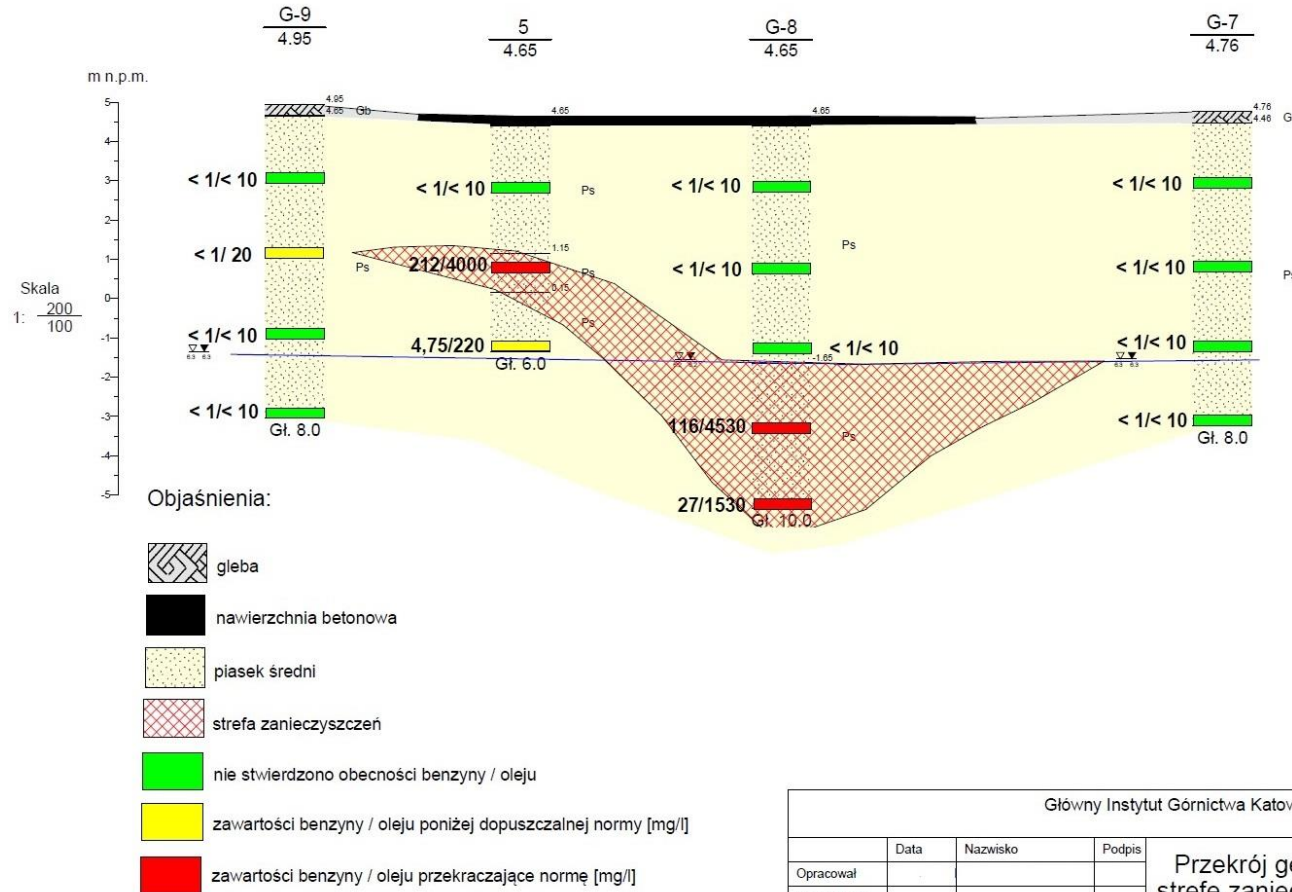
$\frac{G\text{-}9}{4.95}$ $\frac{5}{4.65}$ $\frac{G\text{-}8}{4.65}$ $\frac{G\text{-}7}{4.76}$

m n.p.m.

5 4 3 2 1 0 -1 -2 -3 -4 -5

Skala 1: $\frac{200}{100}$

4.95 4.65 Gb 4.65 4.65 4.76 4.46 G

< 1/< 10
< 1/ 20
< 1/< 10
6.3 6.3
< 1/< 10
Gł. 8.0

< 1/< 10
Ps
1.15
212/4000
Ps
0.15
Ps
Ps
4,75/220
Gł. 6.0

< 1/< 10
Ps
< 1/< 10
< 1/< 10
-1.65
6.3 6.3
116/4530
Ps
27/1530
Gł. 10.0

< 1/< 10
< 1/< 10
P
< 1/< 10
6.3 6.3
< 1/< 10
Gł. 8.0

Objaśnienia:

gleba

nawierzchnia betonowa

piasek średni

strefa zanieczyszczeń

nie stwierdzono obecności benzyny / oleju

zawartości benzyny / oleju poniżej dopuszczalnej normy [mg/l]

zawartości benzyny / oleju przekraczające normę [mg/l]

| Główny Instytut Górnictwa Katow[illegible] | | | | |
|---|---|---|---|---|
| | Data | Nazwisko | Podpis | Przekrój ge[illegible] strefe zanie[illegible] |
| Opracował | | | | |